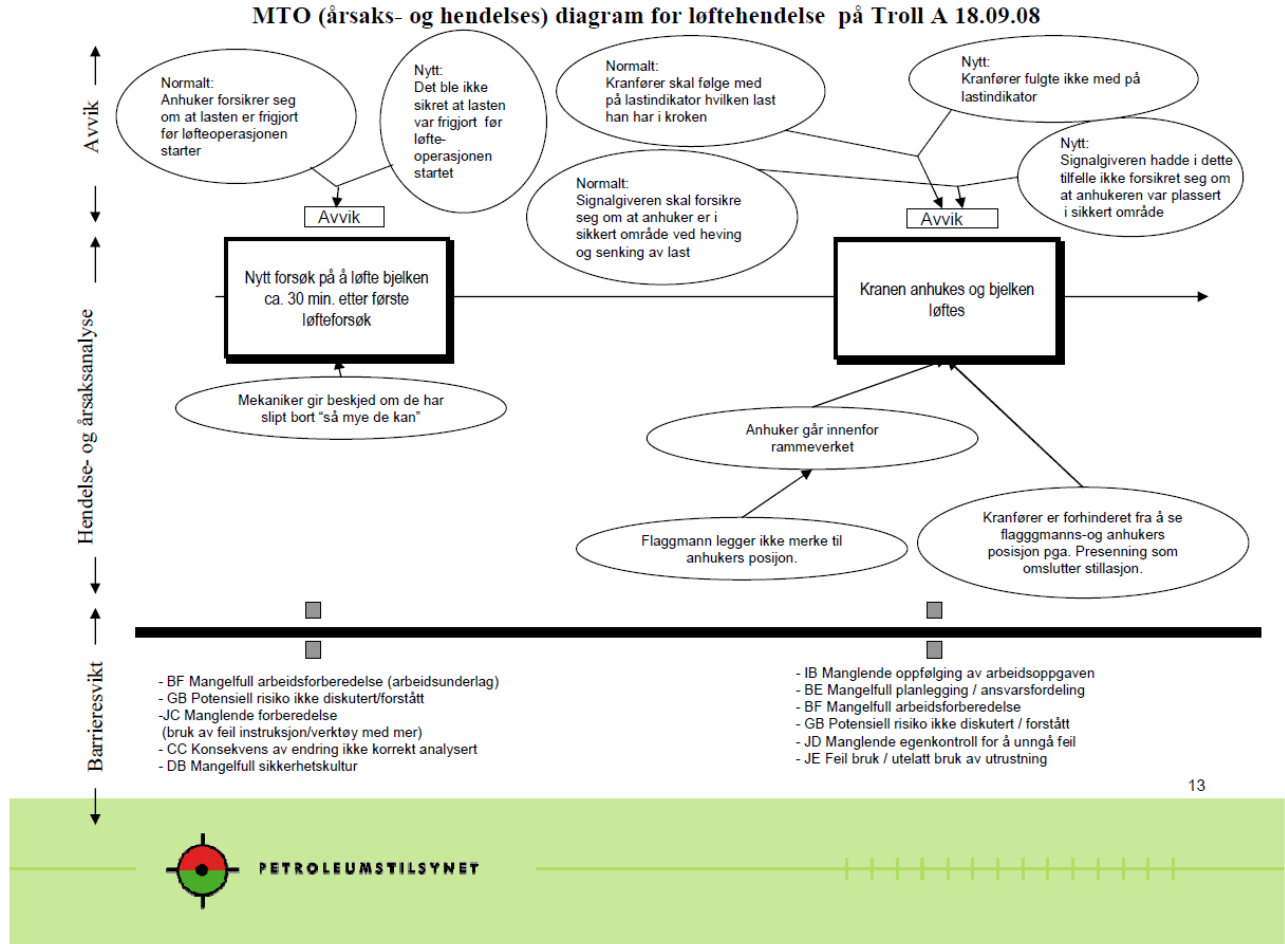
MTO (årsaks- og hendelses) diagram for løftehendelse på Troll A 18.09.08

Avvik

Normalt:
Anhuker forsikrer seg om at lasten er frigjort før løfteoperasjonen starter

Nytt:
Det ble ikke sikret at lasten var frigjort før løfteoperasjonen startet

Normalt:
Kranfører skal følge med på lastindikator hvilken last han har i kroken

Nytt:
Kranfører fulgte ikke med på lastindikator

Nytt:
Signalgiveren hadde i dette tilfelle ikke forsikret seg om at anhukeren var plassert i sikkert område

Normalt:
Signalgiveren skal forsikre seg om at anhuker er i sikkert område ved heving og senking av last

Avvik

Avvik

Hendelse- og årsaksanalyse

Nytt forsøk på å løfte bjelken ca. 30 min. etter første løfteforsøk

Kranen anhukes og bjelken løftes

Mekaniker gir beskjed om de har slipt bort "så mye de kan"

Anhuker går innenfor rammeverket

Flaggmann legger ikke merke til anhukers posisjon.

Kranfører er forhinderet fra å se flagggmanns-og anhukers posisjon pga. Presenning som omslutter stillasjon.

Barrieresvikt

- BF Mangelfull arbeidsforberedelse (arbeidsunderlag)
- GB Potensiell risiko ikke diskutert/forstått
-JC Manglende forberedelse
(bruk av feil instruksjon/verktøy med mer)
- CC Konsekvens av endring ikke korrekt analysert
- DB Mangelfull sikkerhetskultur

- IB Manglende oppfølging av arbeidsoppgaven
- BE Mangelfull planlegging / ansvarsfordeling
- BF Mangelfull arbeidsforberedelse
- GB Potensiell risiko ikke diskutert / forstått
- JD Manglende egenkontroll for å unngå feil
- JE Feil bruk / utelatt bruk av utrustning

13

PETROLEUMSTILSYNET